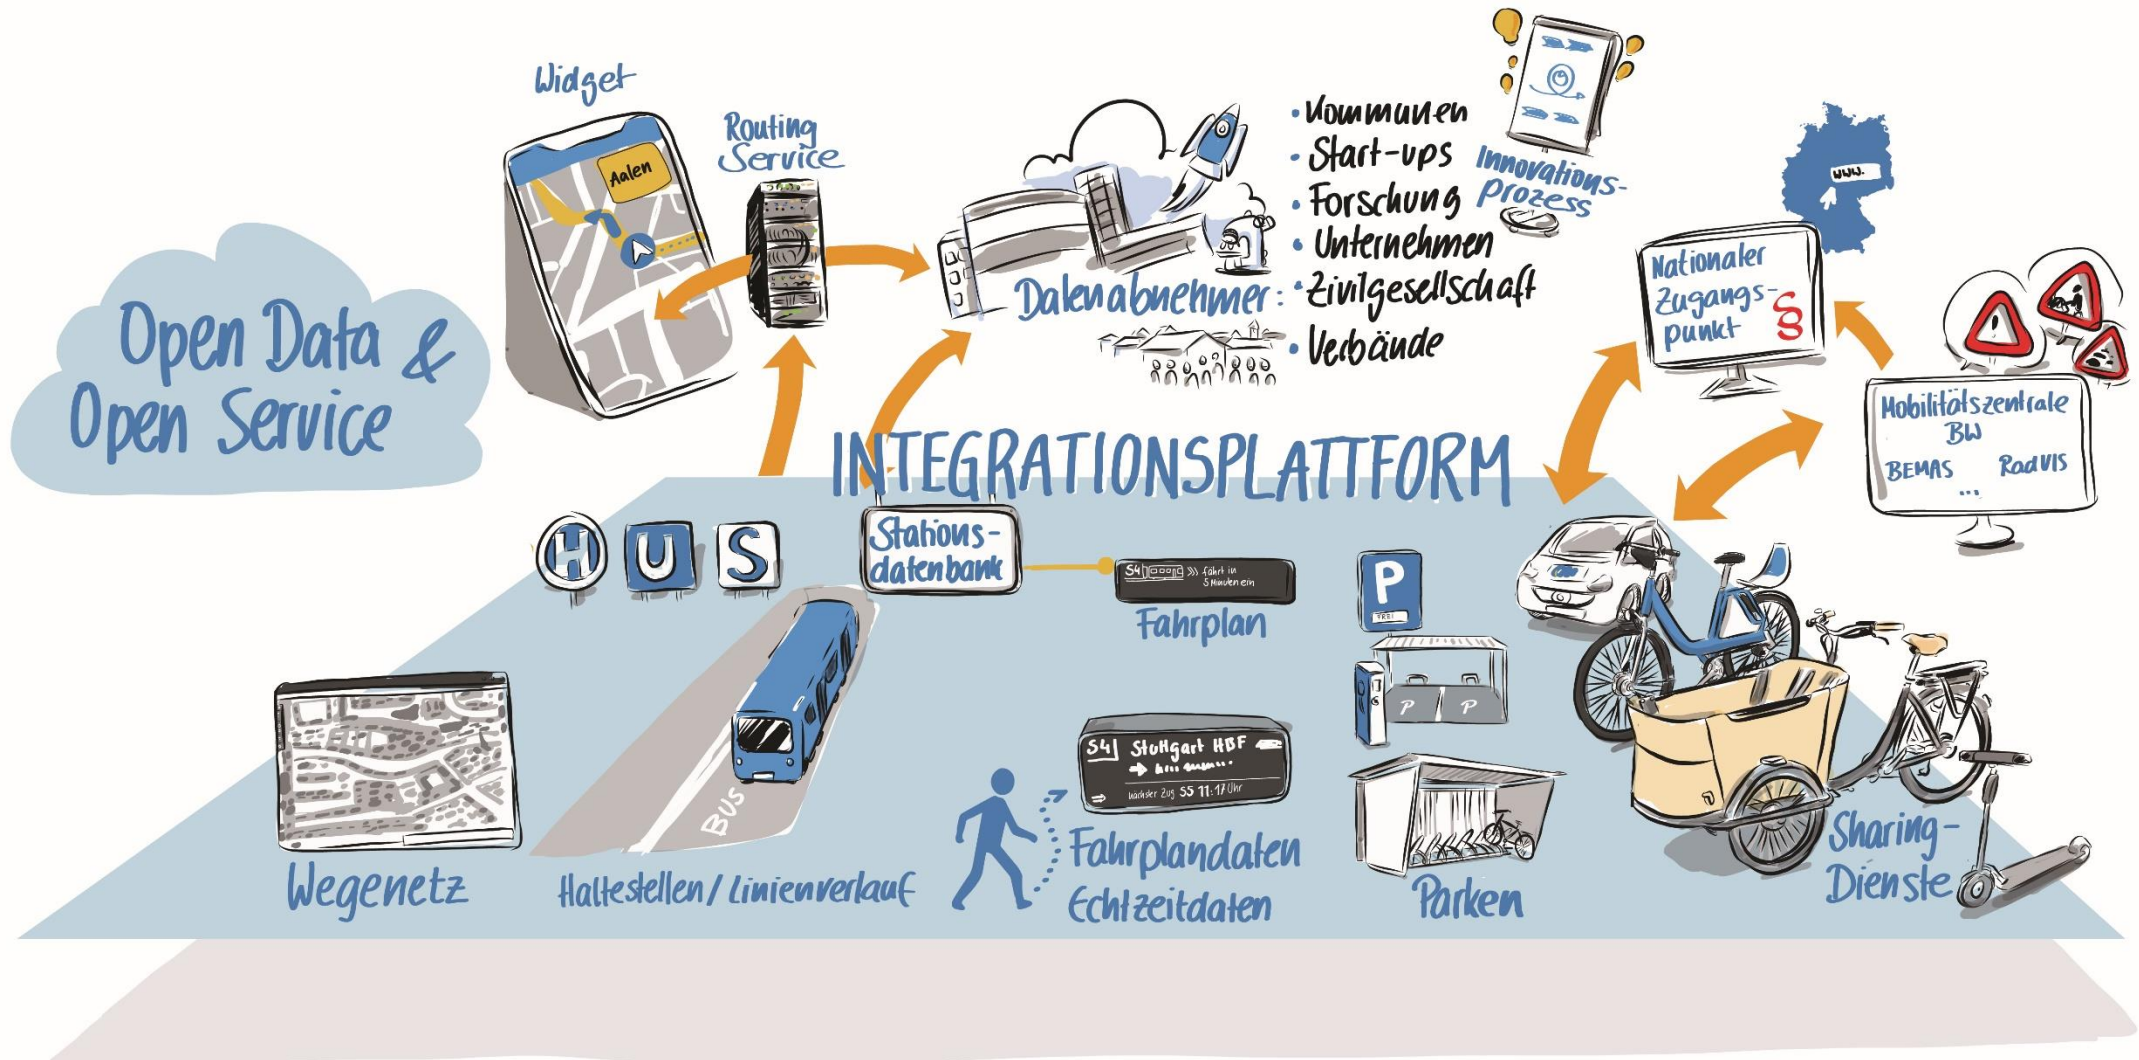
Open Data & Open Service

Widget

Aalen

Routing Service

Datenabnehmer:
• Kommunen
• Start-ups
• Forschung
• Unternehmen
• Zivilgesellschaft
• Verbände

Innovations-Prozess

www.

Nationaler Zugangs-punkt §

Mobilitätszentrale BW
BEMAS RadVIS ...

INTEGRATIONSPLATTFORM

H U S

Stations-datenbank

S4 fährt in 5 Minuten ein

Fahrplan

P
FREI

P P

S4 Stuttgart HBF
nächster Zug S5 11:17 Uhr

Fahrplandaten
Echtzeitdaten

Parken

Sharing-Dienste

BUS

Wegenetz

Haltestellen / Linienverlauf